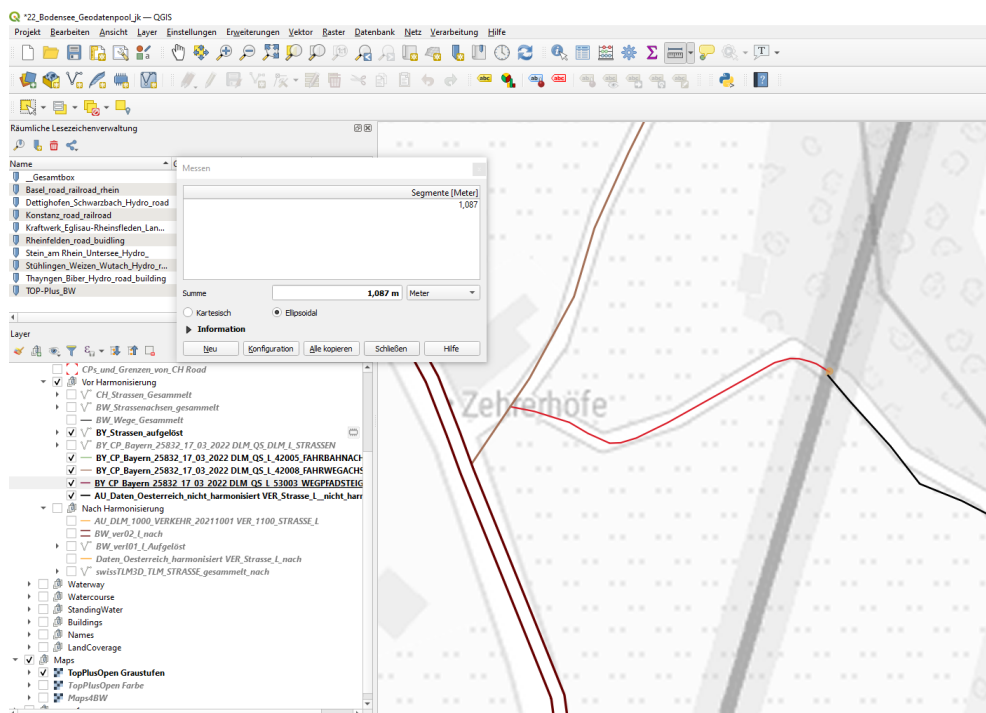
*22_Bodensee_Geodatenpool_jk — QGIS

Projekt Bearbeiten Ansicht Layer Einstellungen Erweiterungen Vektor Raster Datenbank Netz Verarbeitung Hilfe

Räumliche Lesezeichenverwaltung

Name

__Gesamtbox
Basel_road_railroad_rhein
Dettighofen_Schwarzbach_Hydro_road
Konstanz_road_railroad
Kraftwerk_Eglisau-Rheinsfleden_Lan...
Rheinfelden_road_buidling
Stein_am Rhein_Untersee_Hydro_
Stühlingen_Weizen_Wutach_Hydro_r...
Thayngen_Biber_Hydro_road_building
TOP-Plus_BW

Messen

| Segmente [Meter] |
|---|
| 1,087 |

Summe 1,087 m Meter

Kartesisch Ellipsoidal

Information

Neu Konfiguration Alle kopieren Schließen Hilfe

Layer

CPs_und_Grenzen_von_CH Road
Vor Harmonisierung
CH_Strassen_Gesammelt
BW_Strassenachsen_gesammelt
BW_Wege_Gesammelt
BY_Strassen_aufgelöst
BY_CP_Bayern_25832_17_03_2022 DLM_QS_DLM_L_STRASSEN
BY_CP_Bayern_25832_17_03_2022 DLM_QS_L_42005_FAHRBAHNACH
BY_CP_Bayern_25832_17_03_2022 DLM_QS_L_42008_FAHRWEGACHS
BY_CP_Bayern_25832_17_03_2022 DLM_QS_L_53003_WEGPFADSTEIG
AU_Daten_Oesterreich_nicht_harmonisiert VER_Strasse_L_nicht_harr
Nach Harmonisierung
AU_DLM_1000_VERKEHR_20211001 VER_1100_STRASSE_L
BW_ver02_L_nach
BW_ver01_L_Aufgelöst
Daten_Oesterreich_harmonisiert VER_Strasse_L_nach
swissTLM3D_TLM_STRASSE_gesammelt_nach
Waterway
Watercourse
StandingWater
Buildings
Names
LandCoverage
Maps
TopPlusOpen Graustufen
TopPlusOpen Farbe
Maps4BW

Zehrerhöfe